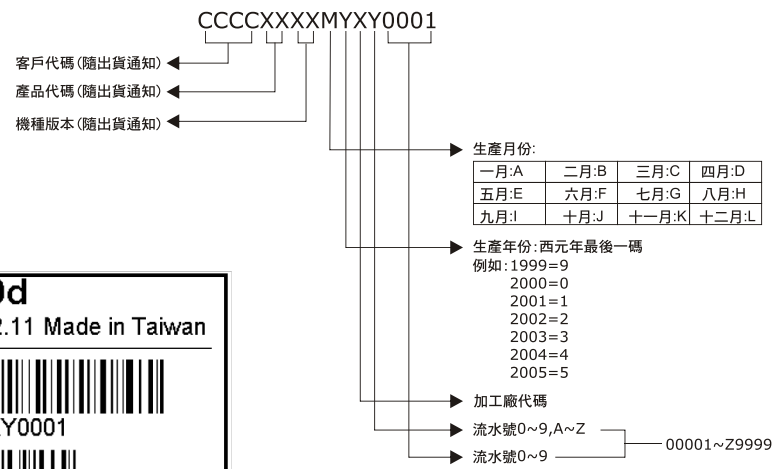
CCCCXXXXMYXY0001

客戶代碼(隨出貨通知)

產品代碼(隨出貨通知)

機種版本(隨出貨通知)

生產月份:

| 一月:A | 二月:B | 三月:C | 四月:D |
|---|---|---|---|
| 五月:E | 六月:F | 七月:G | 八月:H |
| 九月:I | 十月:J | 十一月:K | 十二月:L |

生產年份:西元年最後一碼
例如:1999=9
2000=0
2001=1
2002=2
2003=3
2004=4
2005=5

加工廠代碼

流水號0~9,A~Z

流水號0~9

00001~Z9999

0d
2.11 Made in Taiwan
Y0001